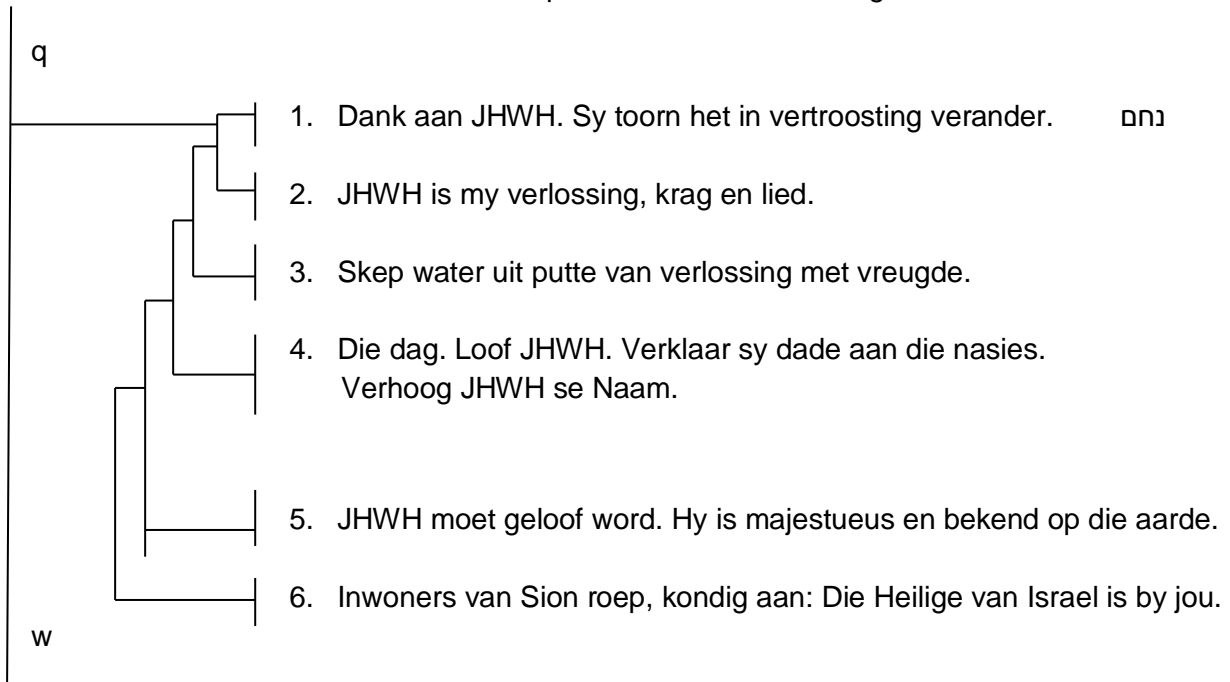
q

1. Dank aan JHWH. Sy toorn het in vertroosting verander. נחם

2. JHWH is my verlossing, krag en lied.

3. Skep water uit putte van verlossing met vreugde.

4. Die dag. Loof JHWH. Verklaar sy dade aan die nasies. Verhoog JHWH se Naam.

5. JHWH moet geloof word. Hy is majestueus en bekend op die aarde.

6. Inwoners van Sion roep, kondig aan: Die Heilige van Israel is by jou.

w